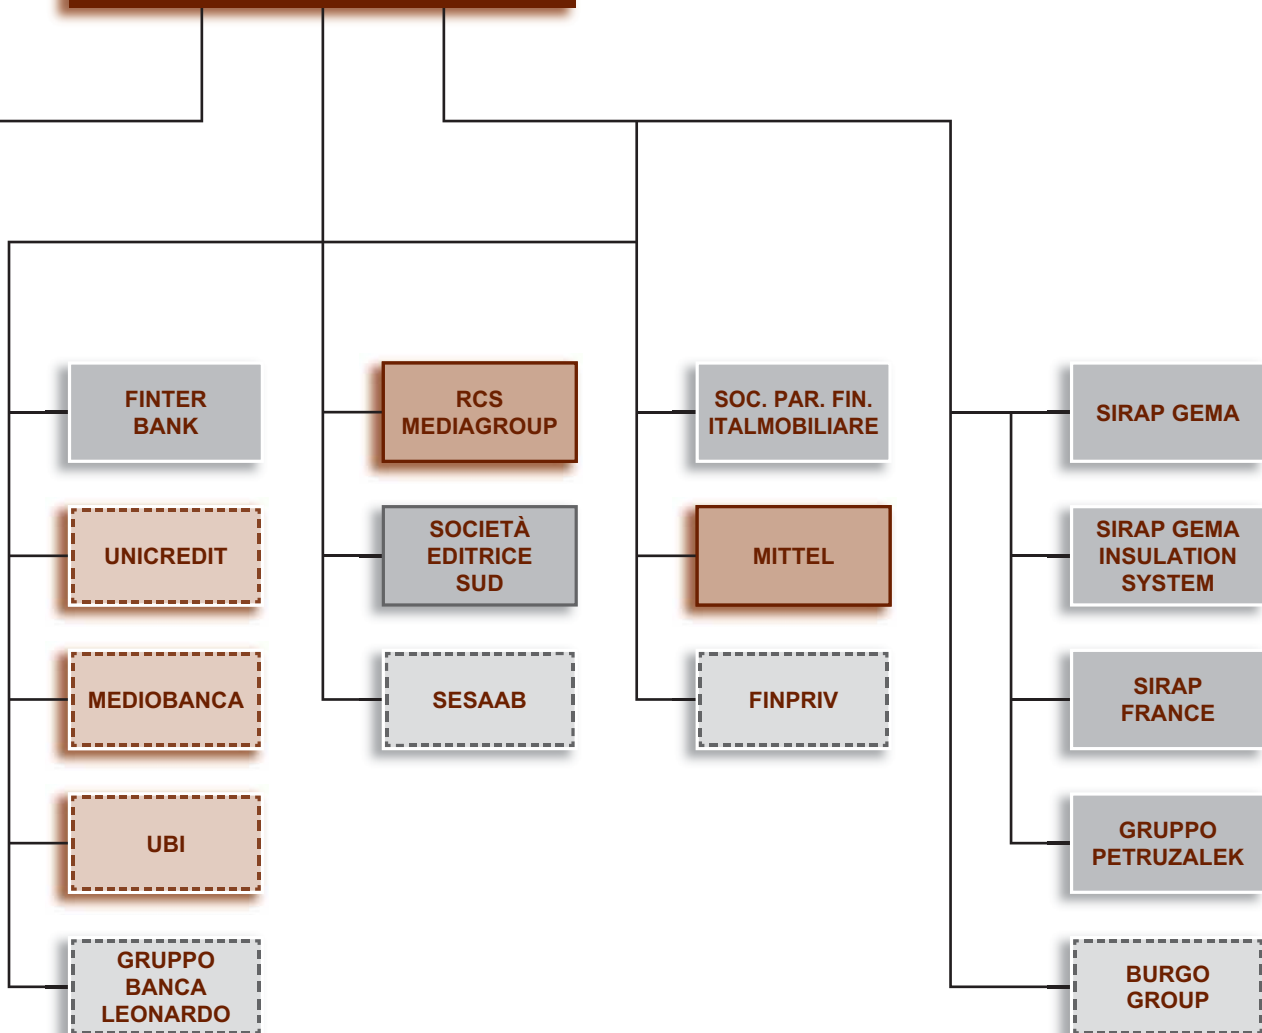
FINTER BANK

UNICREDIT

MEDIOBANCA

UBI

GRUPPO BANCA LEONARDO

RCS MEDIAGROUP

SOCIETÀ EDITRICE SUD

SESAAB

SOC. PAR. FIN. ITALMOBILIARE

MITTEL

FINPRIV

SIRAP GEMA

SIRAP GEMA INSULATION SYSTEM

SIRAP FRANCE

GRUPPO PETRUZALEK

BURGO GROUP